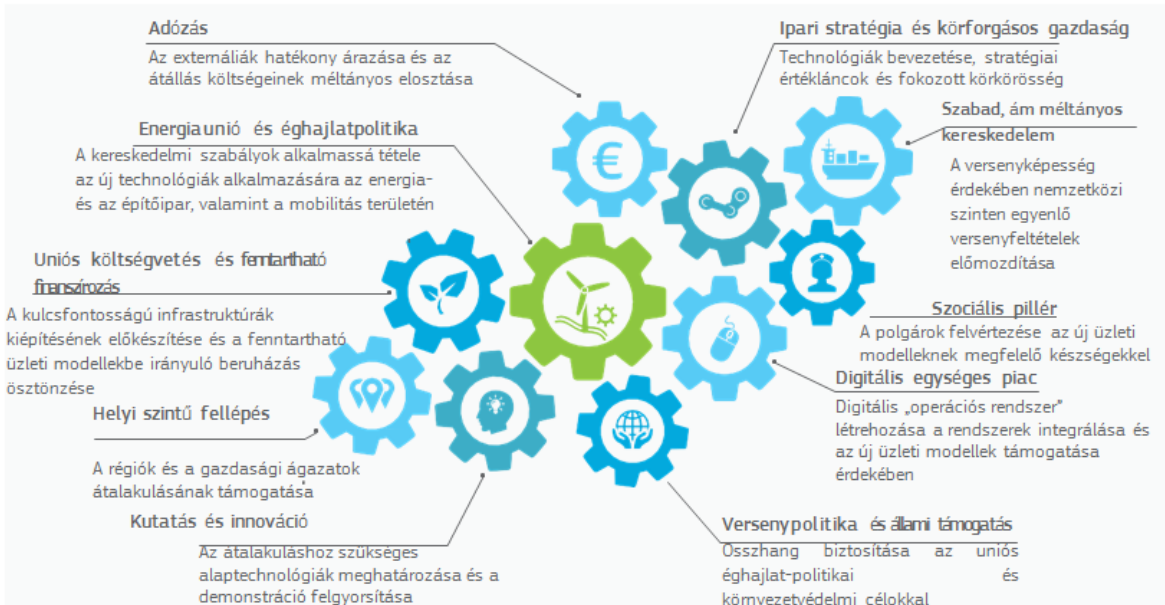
Adózás
Az externáliák hatékony árazása és az átállás költségeinek méltányos elosztása

Ipari stratégia és körforgásos gazdaság
Technológiák bevezetése, stratégiai értékláncok és fokozott körkörösség

Szabad, ám méltányos kereskedelem
A versenyképesség érdekében nemzetközi szinten egyenlő versenyfeltételek előmozdítása

Energiaunió és éghajlatpolitika
A kereskedelmi szabályok alkalmassá tétele az új technológiák alkalmazására az energia- és az építőipar, valamint a mobilitás területén

Uniós költségvetés és fenntartható finanszírozás
A kulcsfontosságú infrastruktúrák kiépítésének előkészítése és a fenntartható üzleti modellekbe irányuló beruházás ösztönzése

Szociális pillér
A polgárok felvértezése az új üzleti modelleknek megfelelő készségekkel

Digitális egységes piac
Digitális „operációs rendszer" létrehozása a rendszerek integrálása és az új üzleti modellek támogatása érdekében

Helyi szintű fellépés
A régiók és a gazdasági ágazatok átalakulásának támogatása

Kutatás és innováció
Az átalakuláshoz szükséges alaptechnológiák meghatározása és a demonstráció felgyorsítása

Versenypolitika és állami támogatás
Összhang biztosítása az uniós éghajlat-politikai és környezetvédelmi célokkal